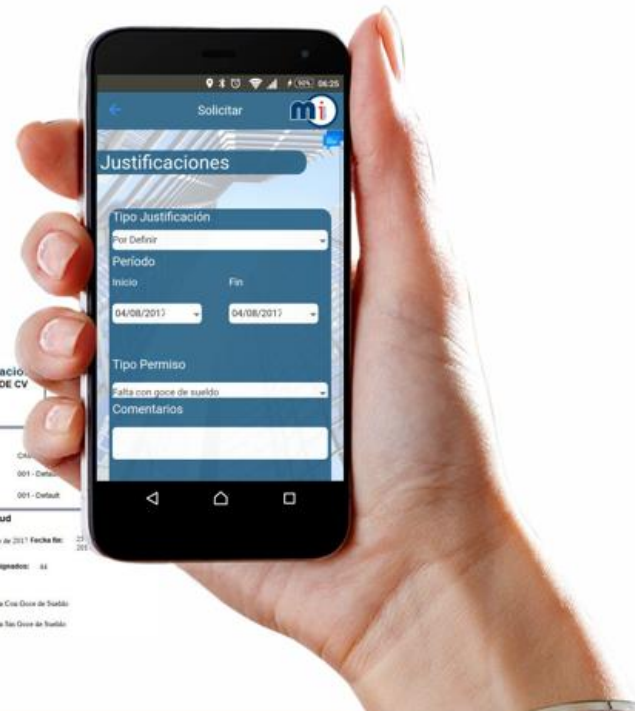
06:25

Solicitar

mi

Justificaciones

Tipo Justificación

Por Definir

Periodo

Inicio

Fin

04/08/2017

04/08/2017

Tipo Permiso

Falta con goce de sueldo

Comentarios

acio
DE CV

001 - Default

001 - Default

ud

de 2017 Fecha fin:

ignados: 44

a Con Goce de Sueldo

a Sin Goce de Sueldo